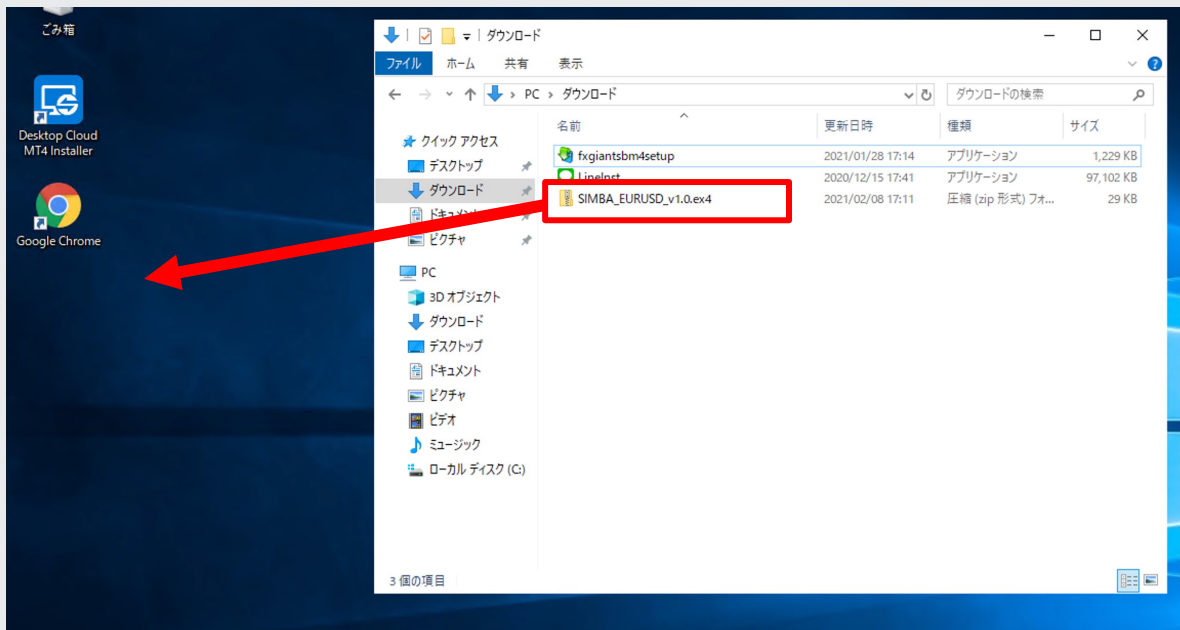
ごみ箱

Desktop Cloud MT4 Installer

Google Chrome

ダウンロード

ファイル ホーム 共有 表示

PC › ダウンロード

ダウンロードの検索

クイック アクセス
デスクトップ
ダウンロード
ドキュメント
ピクチャ

PC
3D オブジェクト
ダウンロード
デスクトップ
ドキュメント
ピクチャ
ビデオ
ミュージック
ローカル ディスク (C:)

| 名前 | 更新日時 | 種類 | サイズ |
|---|---|---|---|
| fxgiantsbm4setup | 2021/01/28 17:14 | アプリケーション | 1,229 KB |
| LineInst | 2020/12/15 17:41 | アプリケーション | 97,102 KB |
| SIMBA_EURUSD_v1.0.ex4 | 2021/02/08 17:11 | 圧縮 (zip 形式) フォ... | 29 KB |

3 個の項目